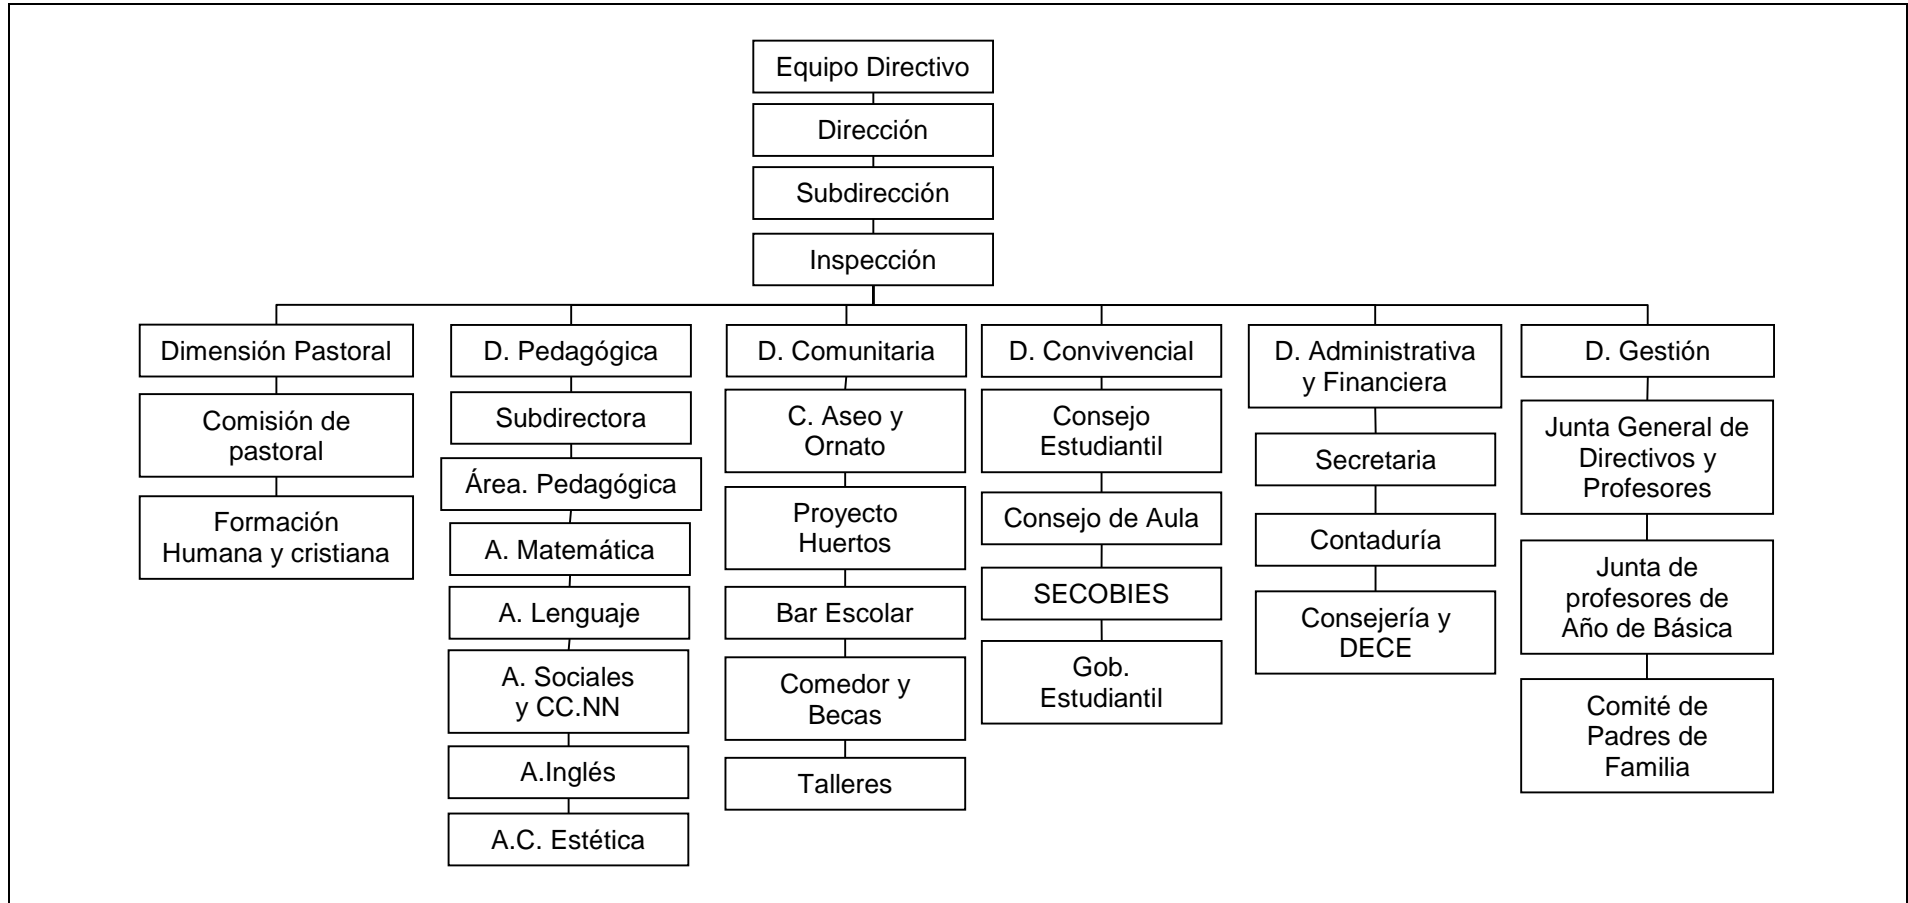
Equipo Directivo

Dirección

Subdirección

Inspección

Dimensión Pastoral

Comisión de pastoral

Formación Humana y cristiana

D. Pedagógica

Subdirectora

Área. Pedagógica

A. Matemática

A. Lenguaje

A. Sociales y CC.NN

A.Inglés

A.C. Estética

D. Comunitaria

C. Aseo y Ornato

Proyecto Huertos

Bar Escolar

Comedor y Becas

Talleres

D. Convivencial

Consejo Estudiantil

Consejo de Aula

SECOBIES

Gob. Estudiantil

D. Administrativa y Financiera

Secretaria

Contaduría

Consejería y DECE

D. Gestión

Junta General de Directivos y Profesores

Junta de profesores de Año de Básica

Comité de Padres de Familia